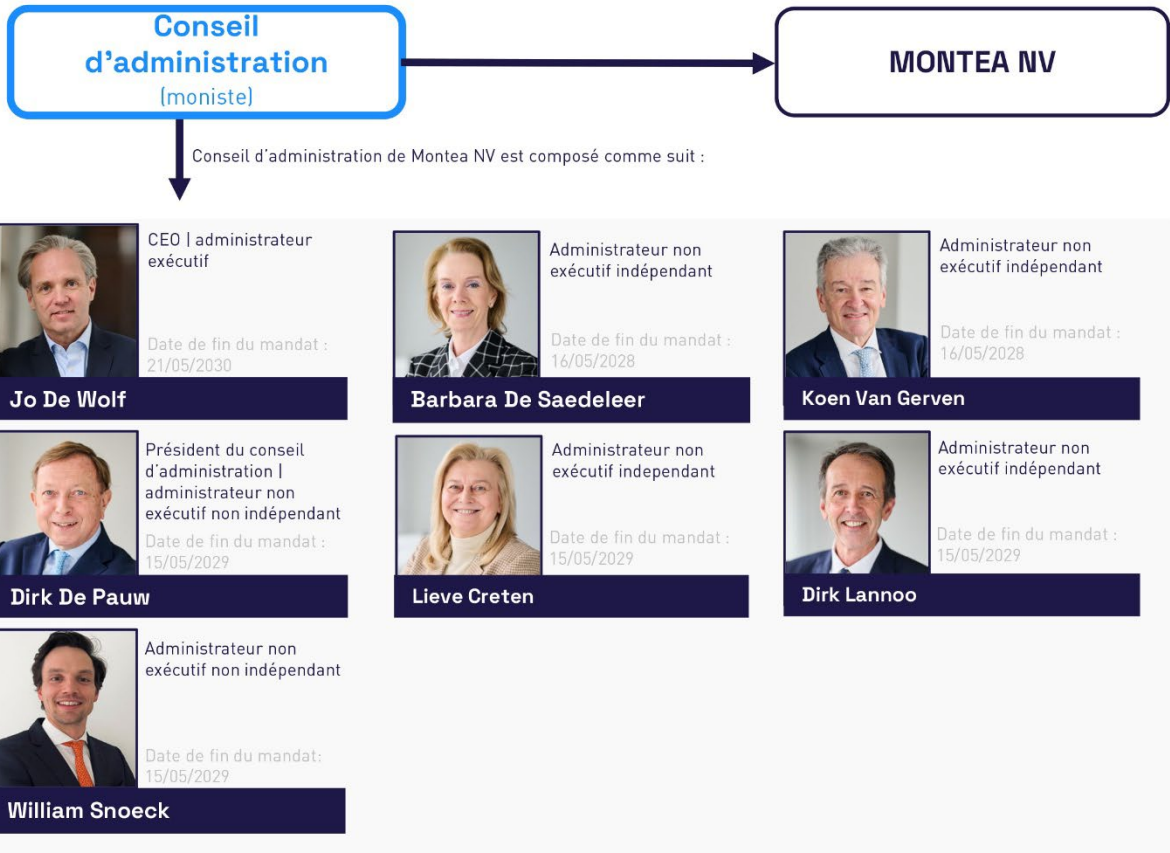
Conseil d’administration
(moniste)

MONTEA NV

Conseil d’administration de Montea NV est composé comme suit :

CEO | administrateur exécutif

Date de fin du mandat : 21/05/2030

Jo De Wolf

Administrateur non exécutif indépendant

Date de fin du mandat : 16/05/2028

Barbara De Saedeleer

Administrateur non exécutif indépendant

Date de fin du mandat : 16/05/2028

Koen Van Gerven

Président du conseil d’administration | administrateur non exécutif non indépendant

Date de fin du mandat : 15/05/2029

Dirk De Pauw

Administrateur non exécutif independant

Date de fin du mandat : 15/05/2029

Lieve Creten

Administrateur non exécutif indépendant

Date de fin du mandat : 15/05/2029

Dirk Lannoo

Administrateur non exécutif non indépendant

Date de fin du mandat: 15/05/2029

William Snoeck